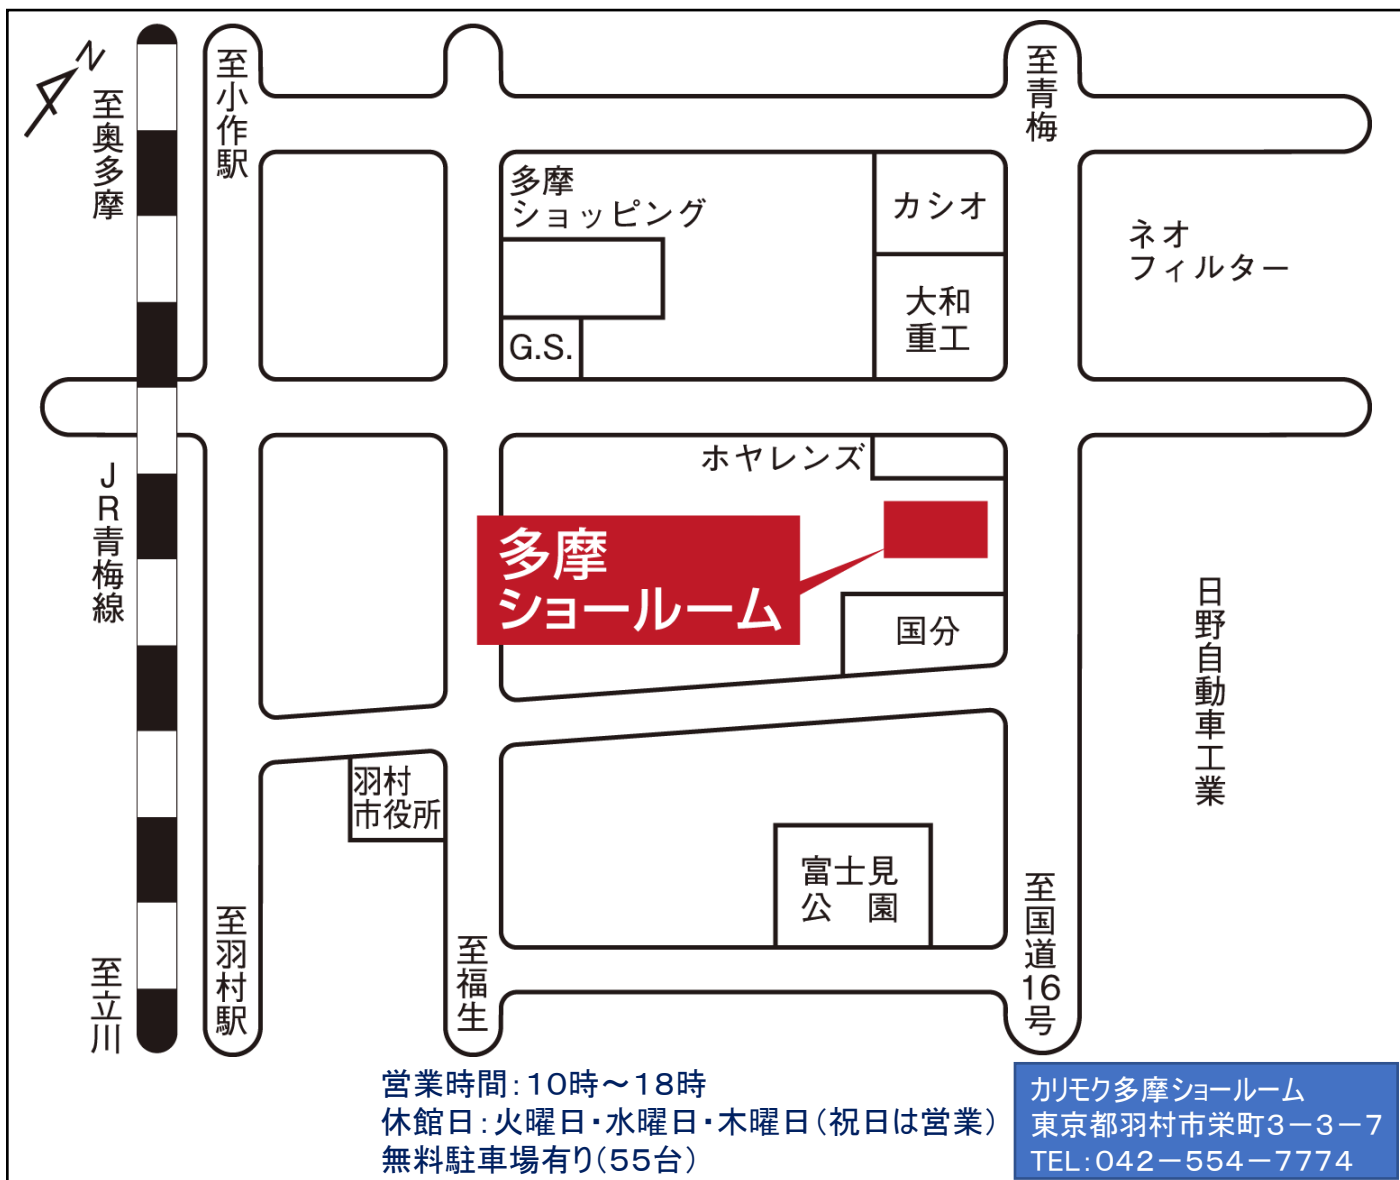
N

至奥多摩

至小作駅

至青梅

多摩
ショッピング

カシオ

ネオ
フィルター

大和
重工

G.S.

ホヤレンズ

JR青梅線

多摩
ショールーム

国分

日野自動車工業

羽村
市役所

富士見
公 園

至羽村駅

至福生

至国道16号

至立川

営業時間:10時~18時
休館日:火曜日・水曜日・木曜日(祝日は営業)
無料駐車場有り(55台)

カリモク多摩ショールーム
東京都羽村市栄町3−3−7
TEL:042−554−7774